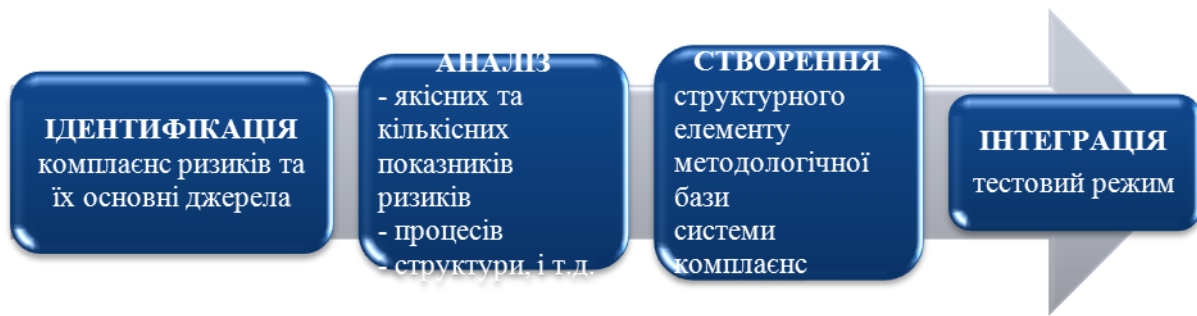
ІДЕНТИФІКАЦІЯ комплаєнс ризиків та їх основні джерела

АНАЛІЗ
- якісних та кількісних показників ризиків
- процесів
- структури, і т.д.

СТВОРЕННЯ структурного елементу методологічної бази системи комплаєнс

ІНТЕГРАЦІЯ тестовий режим